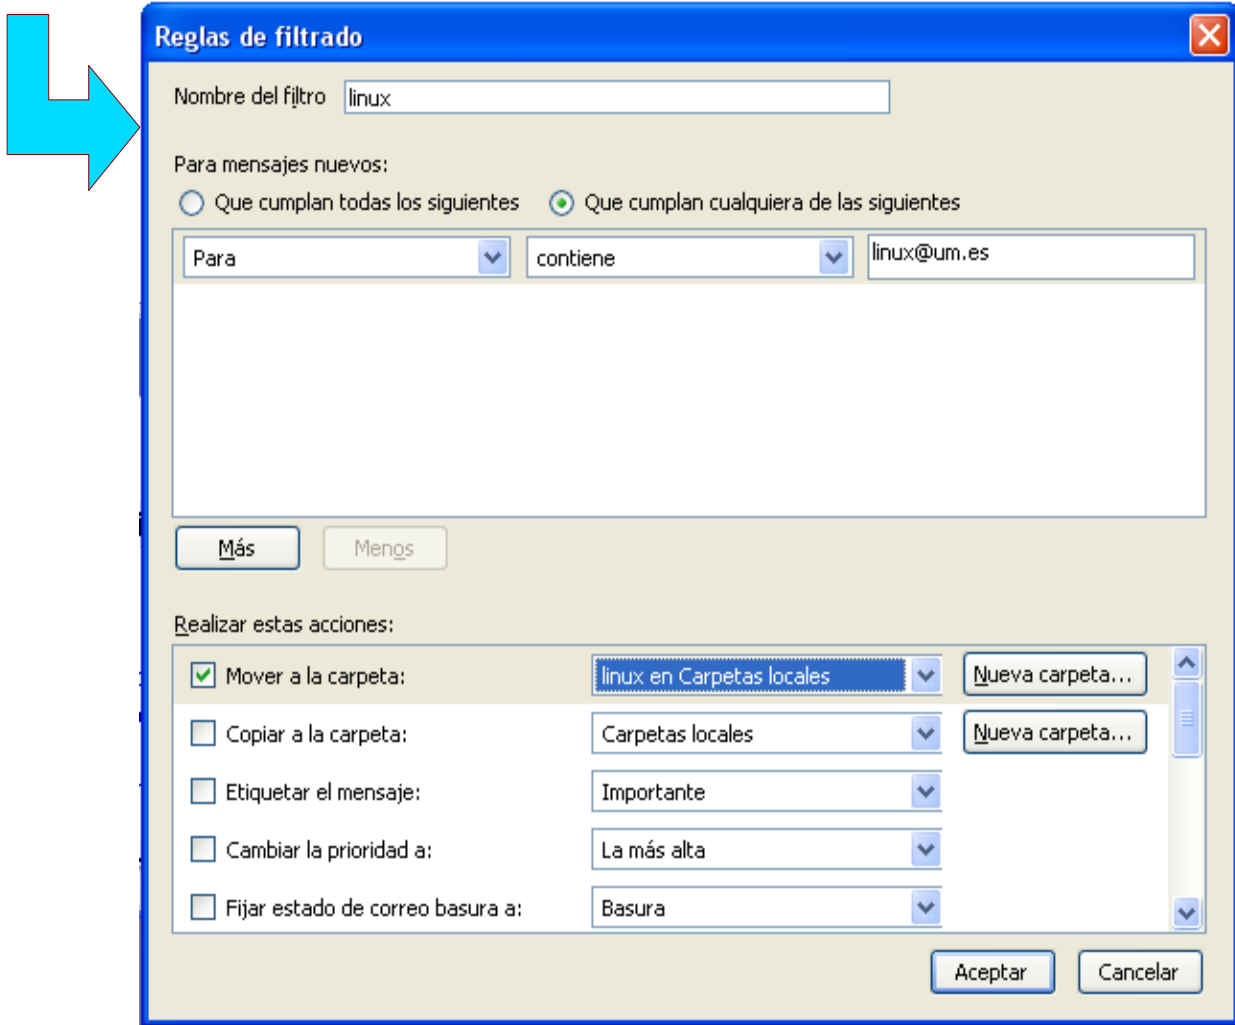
Reglas de filtrado

Nombre del filtro linux

Para mensajes nuevos:

Que cumplan todas los siguientes Que cumplan cualquiera de las siguientes

Para contiene linux@um.es

Más Menos

Realizar estas acciones:

Mover a la carpeta: linux en Carpetas locales Nueva carpeta...

Copiar a la carpeta: Carpetas locales Nueva carpeta...

Etiquetar el mensaje: Importante

Cambiar la prioridad a: La más alta

Fijar estado de correo basura a: Basura

Aceptar Cancelar